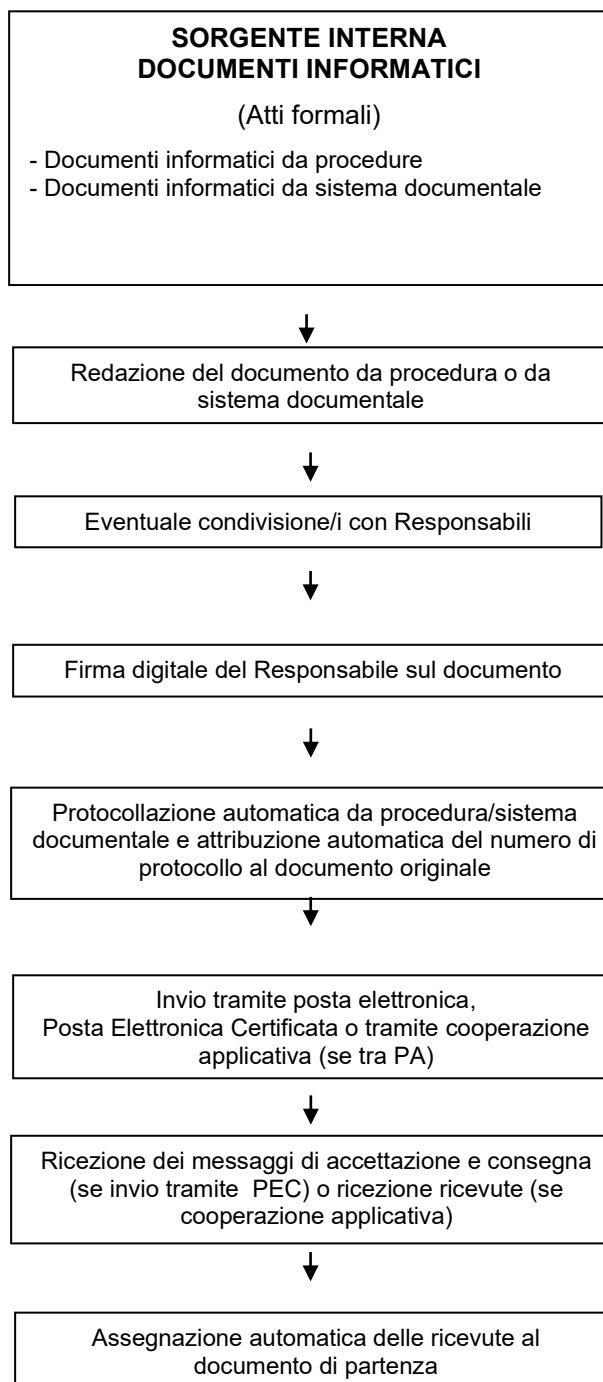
SORGENTE INTERNA
DOCUMENTI INFORMATICI

(Atti formali)

- Documenti informatici da procedure
- Documenti informatici da sistema documentale

Redazione del documento da procedura o da sistema documentale

Eventuale condivisione/i con Responsabili

Firma digitale del Responsabile sul documento

Protocollazione automatica da procedura/sistema documentale e attribuzione automatica del numero di protocollo al documento originale

Invio tramite posta elettronica, Posta Elettronica Certificata o tramite cooperazione applicativa (se tra PA)

Ricezione dei messaggi di accettazione e consegna (se invio tramite PEC) o ricezione ricevute (se cooperazione applicativa)

Assegnazione automatica delle ricevute al documento di partenza